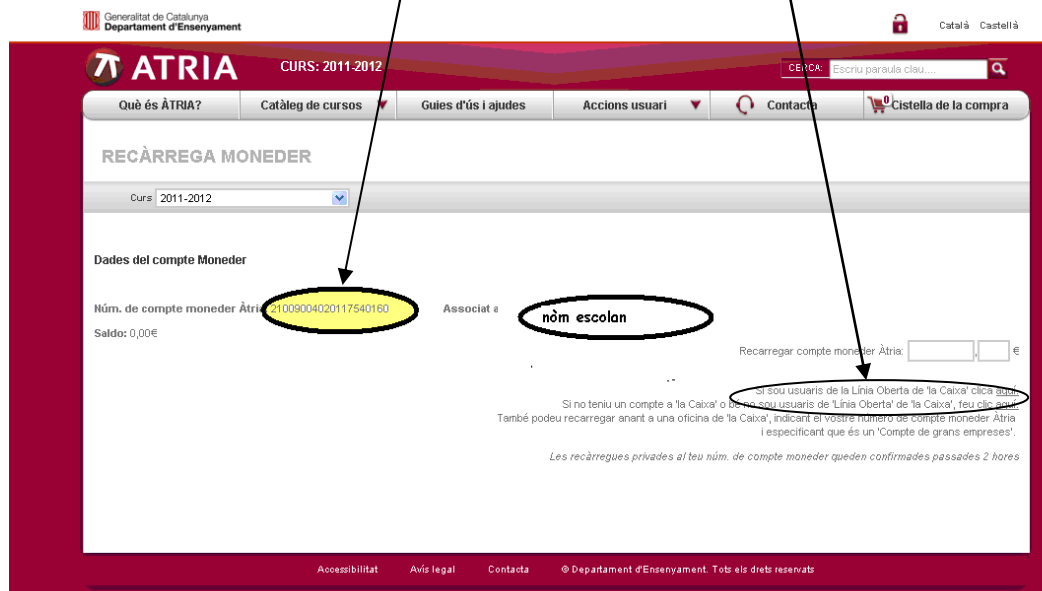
Generalitat de Catalunya
Departament d'Ensenyament

Català Castellà

ATRIA

CURS: 2011-2012

CERCA: Escriu paraula clau....

Què és ÀTRIA? | Catàleg de cursos | Guies d'ús i ajudes | Accions usuari | Contacta | 0 Cistella de la compra

RECÀRREGA MONEDER

Curs 2011-2012

Dades del compte Moneder

Núm. de compte moneder Àtria: 21009004020117540160

Associat a

nòm escolan

Saldo: 0,00€

Recarregar compte moneder Àtria: , €

Si sou usuaris de la Línia Oberta de 'la Caixa' clica aquí
Si no teniu un compte a 'la Caixa' o be no sou usuaris de 'Línia Oberta' de 'la Caixa', feu clic aquí
També podeu recarregar anant a una oficina de 'la Caixa', indicant el vostre número de compte moneder Àtria i especificant que és un 'Compte de grans empreses'.

Les recàrregues privades al teu núm. de compte moneder queden confirmades passades 2 hores

Accessibilitat Avís legal Contacta © Departament d'Ensenyament. Tots els drets reservats